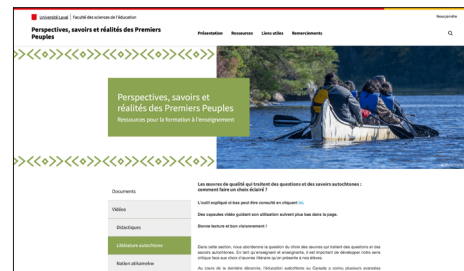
Université Laval | Faculté des sciences de l'éducation

Nous joindre

Perspectives, savoirs et réalités des Premiers Peuples

Présentation Ressources Liens utiles Remerciements

Perspectives, savoirs et réalités des Premiers Peuples

Ressources pour la formation à l'enseignement

Documents

Vidéos

Didactiques

Littérature autochtone

Nation atikamekw

Les oeuvres de qualité qui traitent des questions et des savoirs autochtones : comment faire un choix éclairé ?

L'outil expliqué ci-bas peut être consulté en cliquant ici.

Des capsules vidéo guidant son utilisation suivent plus bas dans la page.

Bonne lecture et bon visionnement !

Dans cette section, nous abordons la question du choix des oeuvres qui traitent des questions et des savoirs autochtones. En tant qu'enseignant et enseignante, il est important de développer notre sens critique face aux choix d'oeuvres littéraire qu'on présente à nos élèves.

Au cours de la dernière décennie, l'éducation autochtone au Canada a connu plusieurs avancées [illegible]